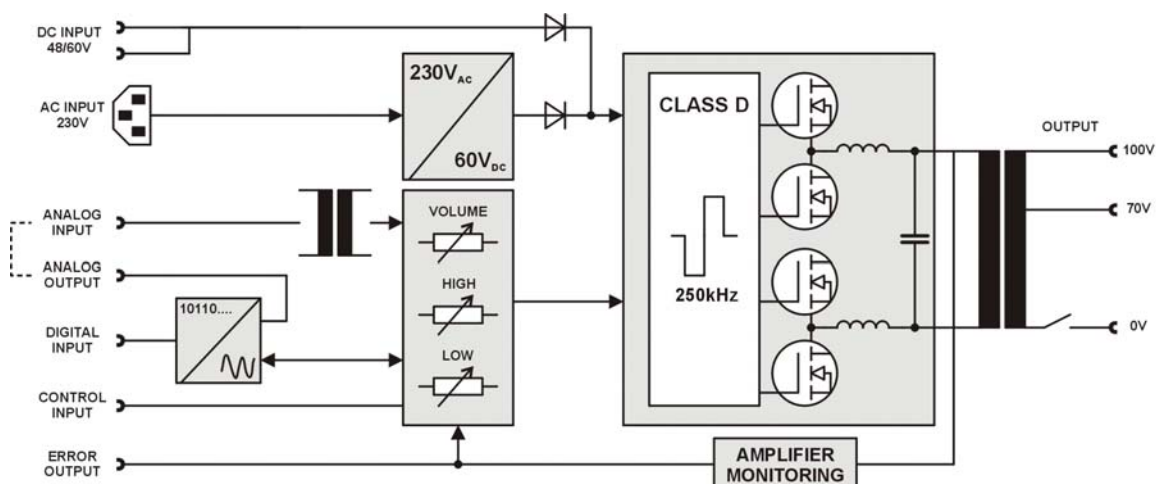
DC INPUT 48/60V

AC INPUT 230V

$230V_{AC}$

$60V_{DC}$

CLASS D

250kHz

OUTPUT

100V

70V

0V

ANALOG INPUT

ANALOG OUTPUT

DIGITAL INPUT

CONTROL INPUT

ERROR OUTPUT

10110....

VOLUME

HIGH

LOW

AMPLIFIER MONITORING